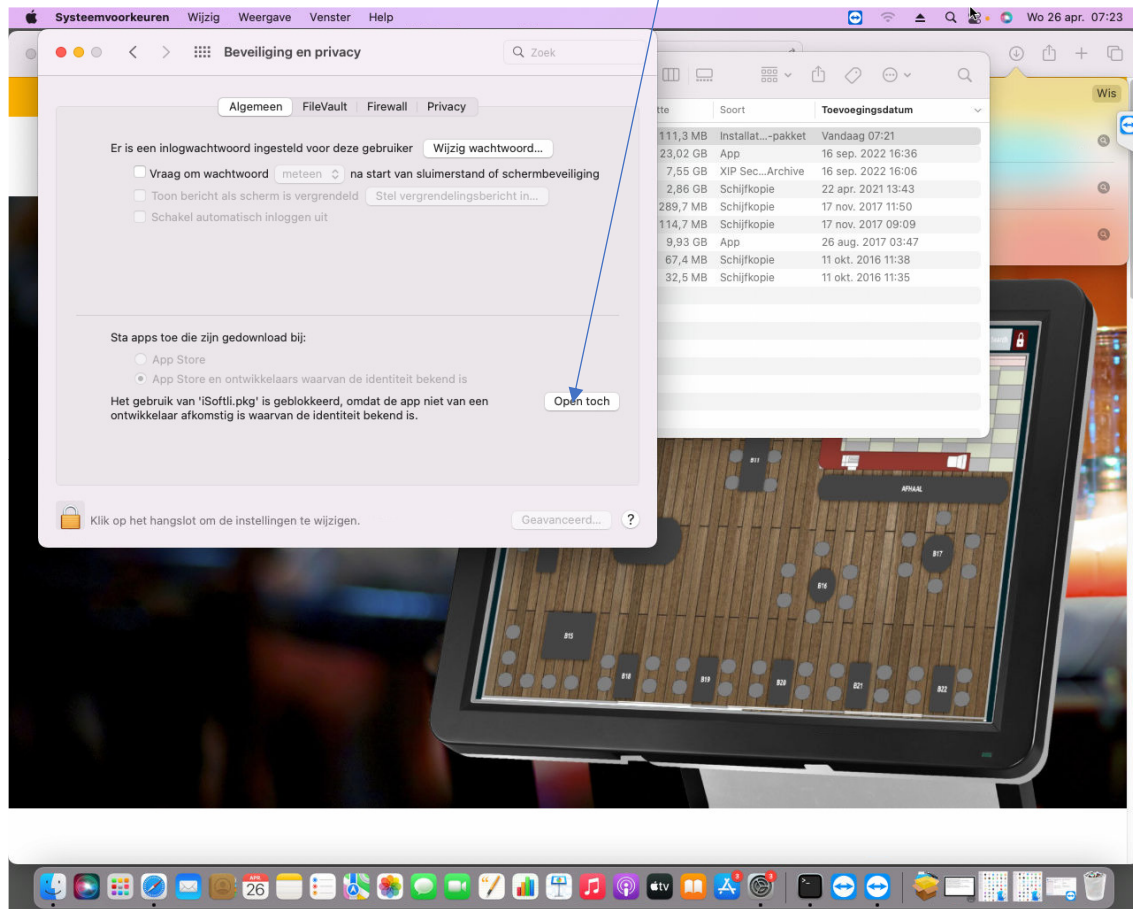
Systeemvoorkeuren Wijzig Weergave Venster Help

Wo 26 apr. 07:23

Beveiliging en privacy

Zoek

Algemeen FileVault Firewall Privacy

Er is een inlogwachtwoord ingesteld voor deze gebruiker Wijzig wachtwoord...

Vraag om wachtwoord meteen na start van sluimerstand of schermbeveiliging

Toon bericht als scherm is vergrendeld Stel vergrendelingsbericht in...

Schakel automatisch inloggen uit

Sta apps toe die zijn gedownload bij:

App Store

App Store en ontwikkelaars waarvan de identiteit bekend is

Het gebruik van 'iSoftli.pkg' is geblokkeerd, omdat de app niet van een ontwikkelaar afkomstig is waarvan de identiteit bekend is.

Open toch

Klik op het hangslot om de instellingen te wijzigen.

Geavanceerd...

?

Wis

| tte | Soort | Toevoegingsdatum |
|---|---|---|
| 111,3 MB | Installat...-pakket | Vandaag 07:21 |
| 23,02 GB | App | 16 sep. 2022 16:36 |
| 7,55 GB | XIP Sec...Archive | 16 sep. 2022 16:06 |
| 2,86 GB | Schijfkopie | 22 apr. 2021 13:43 |
| 289,7 MB | Schijfkopie | 17 nov. 2017 11:50 |
| 114,7 MB | Schijfkopie | 17 nov. 2017 09:09 |
| 9,93 GB | App | 26 aug. 2017 03:47 |
| 67,4 MB | Schijfkopie | 11 okt. 2016 11:38 |
| 32,5 MB | Schijfkopie | 11 okt. 2016 11:35 |

B11

AFHAAL

B17

B16

B15

B18

B19

B20

B21

B22

26